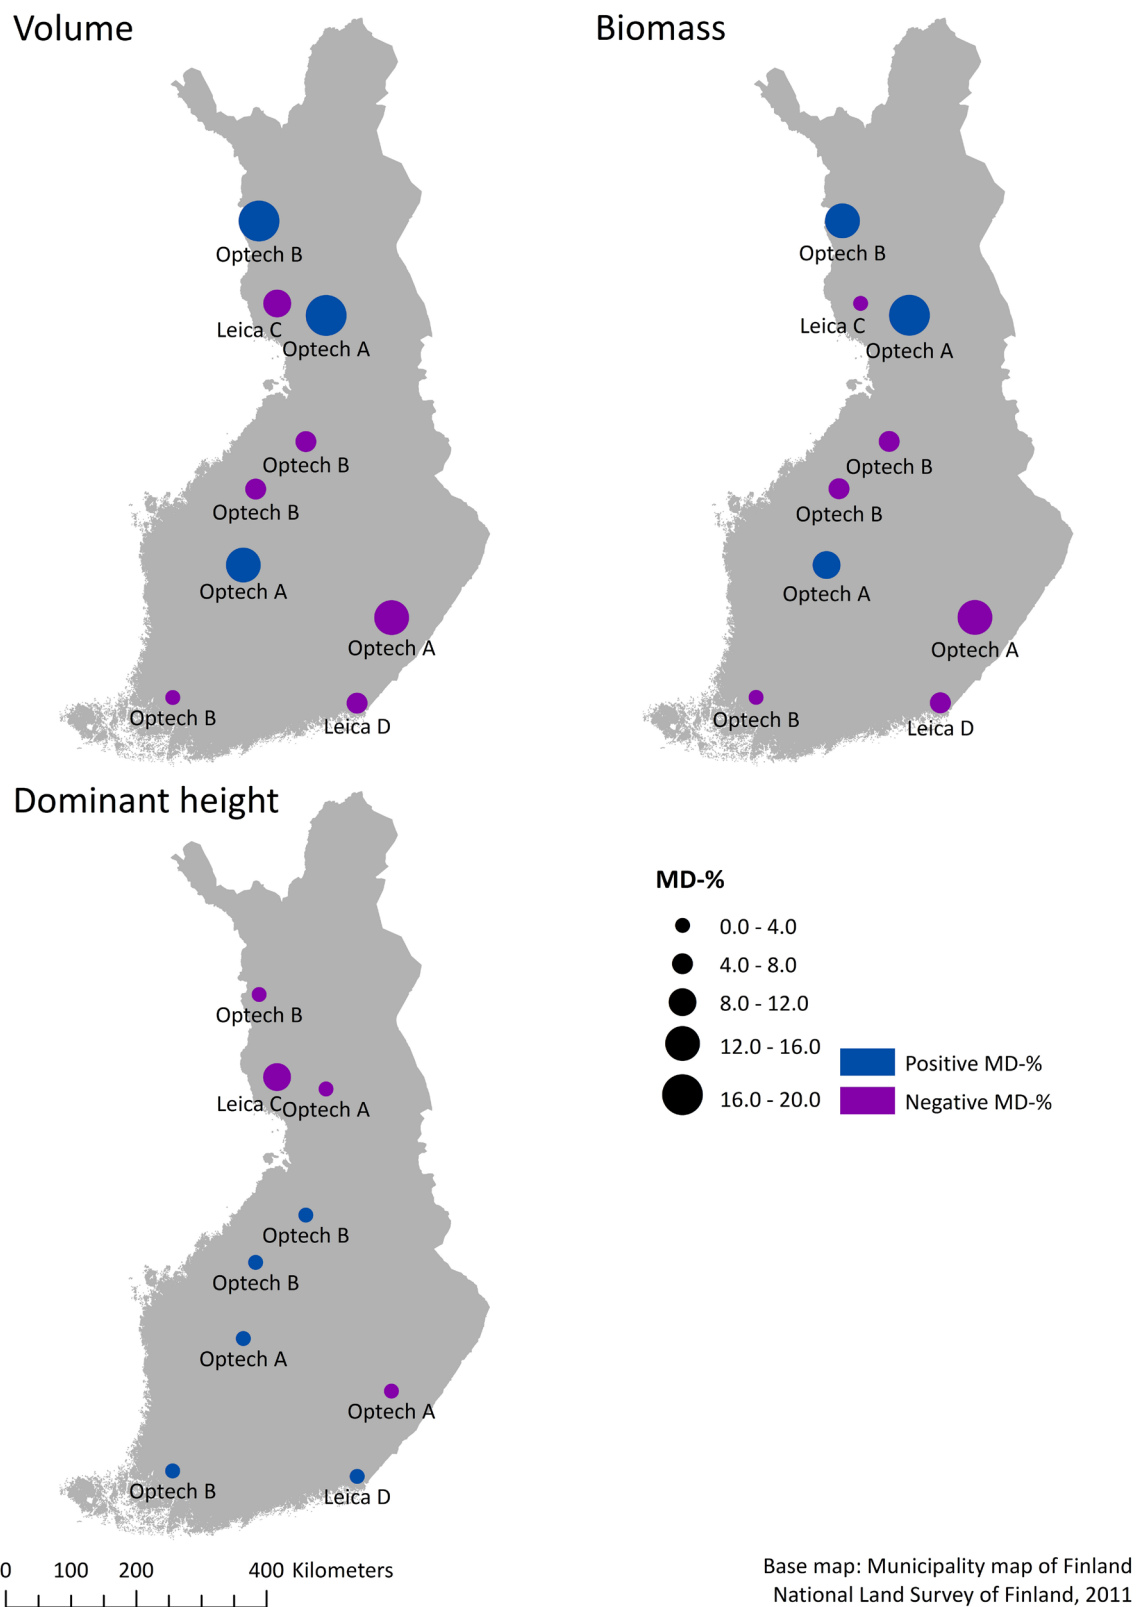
Volume

Optech B
Leica C
Optech A
Optech B
Optech B
Optech A
Optech A
Optech B
Leica D

Biomass

Optech B
Leica C
Optech A
Optech B
Optech B
Optech A
Optech A
Optech B
Leica D

Dominant height

Optech B
Leica C
Optech A
Optech B
Optech B
Optech A
Optech A
Optech B
Leica D

MD-%
0.0 - 4.0
4.0 - 8.0
8.0 - 12.0
12.0 - 16.0
16.0 - 20.0
Positive MD-%
Negative MD-%

0 100 200 400 Kilometers

Base map: Municipality map of Finland
National Land Survey of Finland, 2011